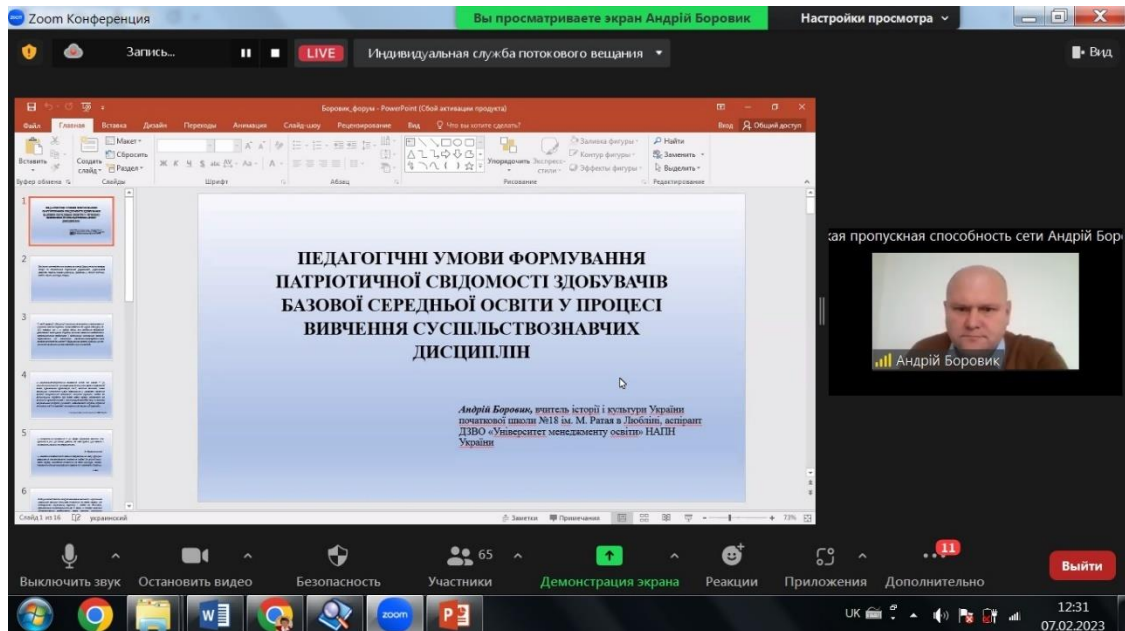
Zoom Конференция
Вы просматриваете экран Андрій Боровик
Настройки просмотра
Запись...
LIVE
Индивидуальная служба потокового вещания
Вид

Боровик_форум - PowerPoint (Сбой активации продукта)
Файл Главная Вставка Дизайн Переходы Анимация Слайд-шоу Рецензирование Вид Что вы хотите сделать?
Вход Общий доступ
Вставить Создать слайд Макет Сбросить Раздел
Буфер обмена Слайды Шрифт Абзац Рисование Редактирование
Упорядочить Экспресс-стили
Заливка фигуры Контур фигуры Эффекты фигуры
Найти Заменить Выделить

ПЕДАГОГІЧНІ УМОВИ ФОРМУВАННЯ ПАТРІОТИЧНОЇ СВІДОМОСТІ ЗДОБУВАЧІВ БАЗОВОЇ СЕРЕДНЬОЇ ОСВІТИ У ПРОЦЕСІ ВИВЧЕННЯ СУСПІЛЬСТВОЗНАВЧИХ ДИСЦИПЛІН

Андрій Боровик, вчитель історії і культури України початкової школи №18 ім. М. Ратая в Любліні, аспірант ДЗВО «Університет менеджменту освіти» НАПН України

Слайд 1 из 16 украинский
Заметки Примечания 73%

кая пропускная способность сети Андрій Боро
Андрій Боровик

Выключить звук Остановить видео Безопасность Участники 65 Демонстрация экрана Реакции Приложения Дополнительно 11
Выйти

UK 12:31 07.02.2023